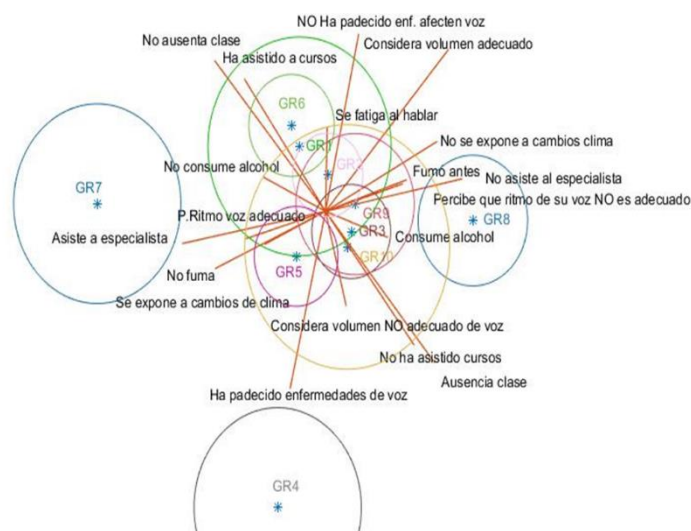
NO Ha padecido enf. afecten voz
No ausenta clase
Considera volumen adecuado
Ha asistido a cursos
GR6
Se fatiga al hablar
GR1
No se expone a cambios clima
GR2
No consume alcohol
Fumo antes
No asiste al especialista
GR7
Percibe que ritmo de su voz NO es adecuado
GR8
GR9
P.Ritmo voz adecuado
GR3
Consume alcohol
Asiste a especialista
GR10
No fuma
GR5
Se expone a cambios de clima
Considera volumen NO adecuado de voz
No ha asistido cursos
Ausencia clase
Ha padecido enfermedades de voz
GR4